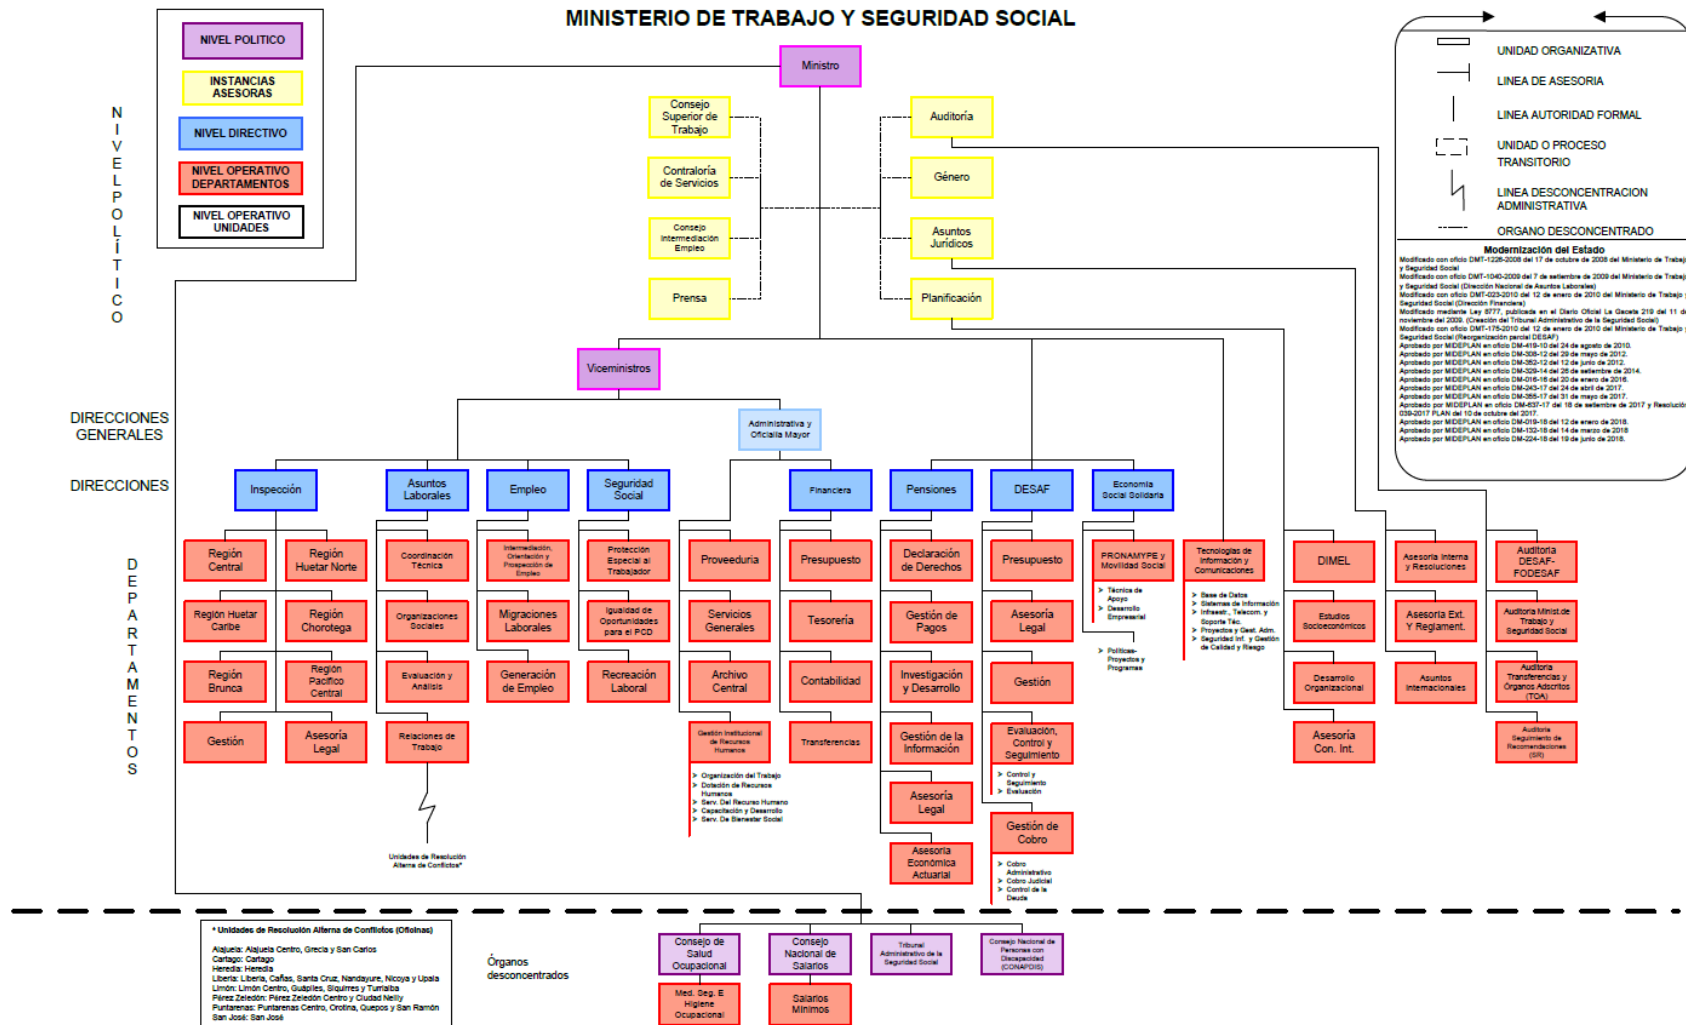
MINISTERIO DE TRABAJO Y SEGURIDAD SOCIAL

NIVEL POLITICO
INSTANCIAS ASESORAS
NIVEL DIRECTIVO
NIVEL OPERATIVO DEPARTAMENTOS
NIVEL OPERATIVO UNIDADES

NIVEL POLÍTICO

UNIDAD ORGANIZATIVA
LINEA DE ASESORIA
LINEA AUTORIDAD FORMAL
UNIDAD O PROCESO TRANSITORIO
LINEA DESCONCENTRACION ADMINISTRATIVA
ORGANO DESCONCENTRADO

Modernización del Estado
Modificado con oficio DMT-1226-2008 del 17 de octubre de 2008 del Ministerio de Trabajo y Seguridad Social
Modificado con oficio DMT-1040-2009 del 7 de setiembre de 2009 del Ministerio de Trabajo y Seguridad Social (Dirección Nacional de Asuntos Laborales)
Modificado con oficio DMT-023-2010 del 12 de enero de 2010 del Ministerio de Trabajo y Seguridad Social (Dirección Financiera)
Modificado mediante Ley 8777, publicada en el Diario Oficial La Gaceta 219 del 11 de noviembre del 2009. (Creación del Tribunal Administrativo de la Seguridad Social)
Modificado con oficio DMT-175-2010 del 12 de enero de 2010 del Ministerio de Trabajo y Seguridad Social (Reorganización parcial DESAF)
Aprobado por MIDEPLAN en oficio DM-419-10 del 24 de agosto de 2010.
Aprobado por MIDEPLAN en oficio DM-308-12 del 29 de mayo de 2012.
Aprobado por MIDEPLAN en oficio DM-382-12 del 12 de junio de 2012.
Aprobado por MIDEPLAN en oficio DM-329-14 del 26 de setiembre de 2014.
Aprobado por MIDEPLAN en oficio DM-016-16 del 20 de enero de 2016.
Aprobado por MIDEPLAN en oficio DM-243-17 del 24 de abril de 2017.
Aprobado por MIDEPLAN en oficio DM-355-17 del 31 de mayo de 2017.
Aprobado por MIDEPLAN en oficio DM-637-17 del 18 de setiembre de 2017 y Resolución 039-2017 PLAN del 10 de octubre del 2017.
Aprobado por MIDEPLAN en oficio DM-019-18 del 12 de enero de 2018.
Aprobado por MIDEPLAN en oficio DM-132-18 del 14 de marzo de 2018.
Aprobado por MIDEPLAN en oficio DM-224-18 del 19 de junio de 2018.

Ministro
Consejo Superior de Trabajo
Contraloría de Servicios
Consejo Intermediación Empleo
Prensa
Auditoría
Género
Asuntos Jurídicos
Planificación

Viceministros
DIRECCIONES GENERALES
Administrativa y Oficialía Mayor
DIRECCIONES
Inspección
Asuntos Laborales
Empleo
Seguridad Social
Financiera
Pensiones
DESAF
Economía Social Solidaria

DEPARTAMENTOS
Región Central
Región Huetar Norte
Región Huetar Caribe
Región Chorotega
Región Brunca
Región Pacífico Central
Gestión
Asesoría Legal
Coordinación Técnica
Organizaciones Sociales
Evaluación y Análisis
Relaciones de Trabajo
Unidades de Resolución Alterna de Conflictos*
Intermediación, Orientación y Prospección de Empleo
Migraciones Laborales
Generación de Empleo
Protección Especial al Trabajador
Igualdad de Oportunidades para el PCD
Recreación Laboral
Proveeduría
Servicios Generales
Archivo Central
Gestión Institucional de Recursos Humanos
> Organización del Trabajo
> Dotación de Recursos Humanos
> Serv. Del Recurso Humano
> Capacitación y Desarrollo
> Serv. De Bienestar Social
Presupuesto
Tesorería
Contabilidad
Transferencias
Declaración de Derechos
Gestión de Pagos
Investigación y Desarrollo
Gestión de la Información
Asesoría Legal
Asesoría Económica Actuarial
Presupuesto
Asesoría Legal
Gestión
Evaluación, Control y Seguimiento
> Control y Seguimiento
> Evaluación
Gestión de Cobro
> Cobro Administrativo
> Cobro Judicial
> Control de la Deuda
PRONAMYPE y Movilidad Social
> Técnica de Apoyo
> Desarrollo Empresarial
> Políticas-Proyectos y Programas
Tecnologías de Información y Comunicaciones
> Base de Datos
> Sistemas de Información
> Infraestr., Telecom. y Soporte Téc.
> Proyectos y Gest. Adm.
> Seguridad Inf. y Gestión de Calidad y Riesgo
DIMEL
Estudios Socioeconómicos
Desarrollo Organizacional
Asesoría Con. Int.
Asesoría Interna y Resoluciones
Asesoría Ext. Y Reglament.
Asuntos Internacionales
Auditoría DESAF-FODESAF
Auditoría Minist.de Trabajo y Seguridad Social
Auditoría Transferencias y Órganos Adscritos (TOA)
Auditoría Seguimiento de Recomendaciones (SR)

* Unidades de Resolución Alterna de Conflictos (Oficinas)
Alajuela: Alajuela Centro, Grecia y San Carlos
Cartago: Cartago
Heredia: Heredia
Liberia: Liberia, Cañas, Santa Cruz, Nandayure, Nicoya y Upala
Limón: Limón Centro, Guápiles, Siquirres y Turrialba
Pérez Zeledón: Pérez Zeledón Centro y Ciudad Neily
Puntarenas: Puntarenas Centro, Orotina, Quepos y San Ramón
San José: San José

Órganos desconcentrados
Consejo de Salud Ocupacional
Med. Seg. E Higiene Ocupacional
Consejo Nacional de Salarios
Salarios Mínimos
Tribunal Administrativo de la Seguridad Social
Consejo Nacional de Personas con Discapacidad (CONAPDIS)